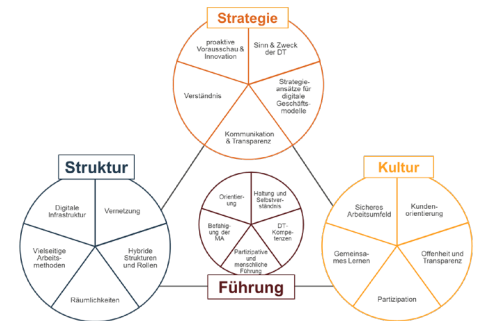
Strategie

proaktive Vorausschau & Innovation

Sinn & Zweck der DT

Strategieansätze für digitale Geschäftsmodelle

Verständnis

Kommunikation & Transparenz

Struktur

Digitale Infrastruktur

Vernetzung

Vielseitige Arbeitsmethoden

Hybride Strukturen und Rollen

Räumlichkeiten

Orientierung

Haltung und Selbstverständnis

Befähigung der MA

DT-Kompetenzen

Partizipative und menschliche Führung

Führung

Kultur

Sicheres Arbeitsumfeld

Kundenorientierung

Gemeinsames Lernen

Offenheit und Transparenz

Partizipation